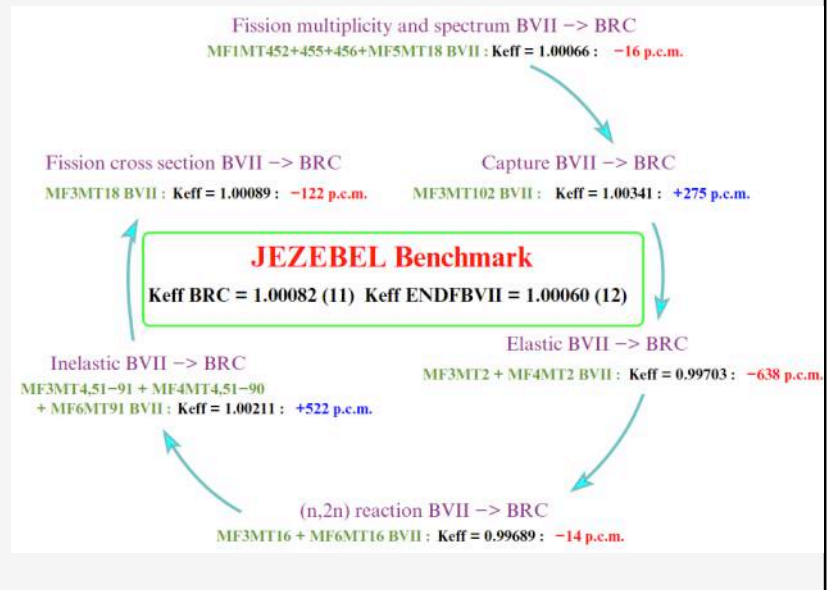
Fission multiplicity and spectrum BVII −> BRC
MF1MT452+455+456+MF5MT18 BVII : Keff = 1.00066 : −16 p.c.m.

Fission cross section BVII −> BRC
MF3MT18 BVII : Keff = 1.00089 : −122 p.c.m.

Capture BVII −> BRC
MF3MT102 BVII : Keff = 1.00341 : +275 p.c.m.

JEZEBEL Benchmark
Keff BRC = 1.00082 (11) Keff ENDFBVII = 1.00060 (12)

Inelastic BVII −> BRC
MF3MT4,51−91 + MF4MT4,51−90 + MF6MT91 BVII : Keff = 1.00211 : +522 p.c.m.

Elastic BVII −> BRC
MF3MT2 + MF4MT2 BVII : Keff = 0.99703 : −638 p.c.m.

(n,2n) reaction BVII −> BRC
MF3MT16 + MF6MT16 BVII : Keff = 0.99689 : −14 p.c.m.